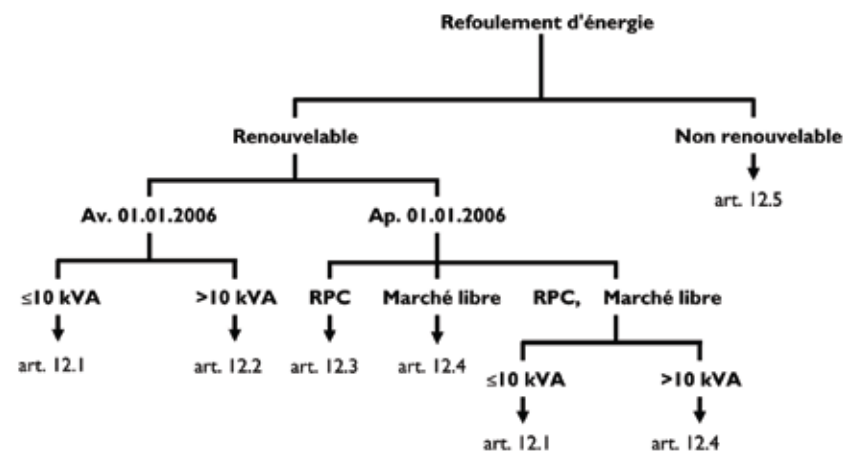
Refoulement d'énergie

Renouvelable

Non renouvelable

art. 12.5

Av. 01.01.2006

Ap. 01.01.2006

≤10 kVA

art. 12.1

>10 kVA

art. 12.2

RPC

art. 12.3

Marché libre

art. 12.4

RPC, Marché libre

≤10 kVA

art. 12.1

>10 kVA

art. 12.4